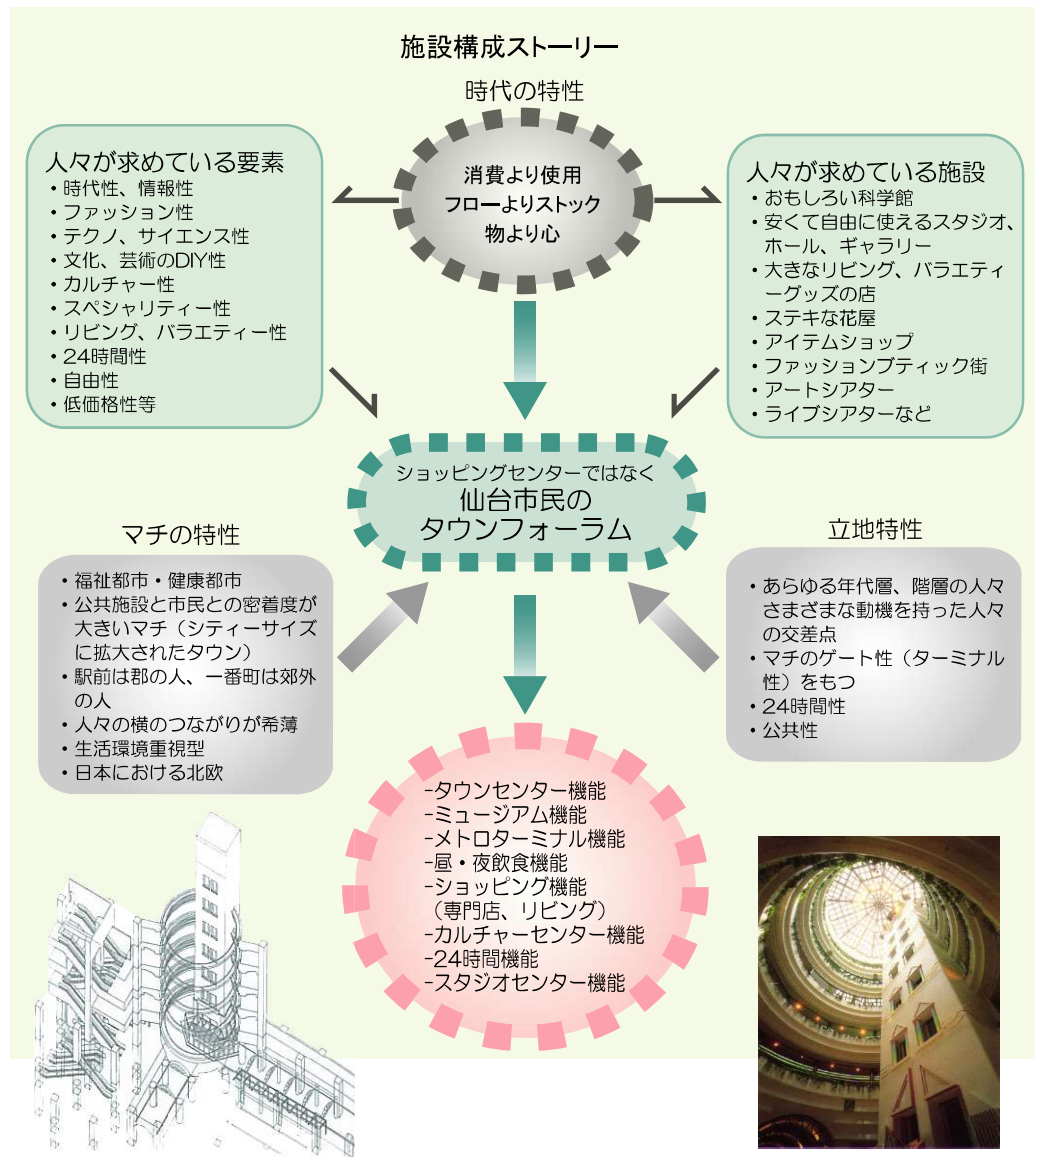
施設構成ストーリー

時代の特性

消費より使用
フローよりストック
物より心

人々が求めている要素
・時代性、情報性
・ファッション性
・テクノ、サイエンス性
・文化、芸術のDIY性
・カルチャー性
・スペシャリティー性
・リビング、バラエティー性
・24時間性
・自由性
・低価格性等

人々が求めている施設
・おもしろい科学館
・安くて自由に使えるスタジオ、ホール、ギャラリー
・大きなリビング、バラエティーグッズの店
・ステキな花屋
・アイテムショップ
・ファッションブティック街
・アートシアター
・ライブシアターなど

ショッピングセンターではなく
仙台市民の
タウンフォーラム

マチの特性
・福祉都市・健康都市
・公共施設と市民との密着度が大きいマチ（シティーサイズに拡大されたタウン）
・駅前は郡の人、一番町は郊外の人
・人々の横のつながりが希薄
・生活環境重視型
・日本における北欧

立地特性
・あらゆる年代層、階層の人々さまざまな動機を持った人々の交差点
・マチのゲート性（ターミナル性）をもつ
・24時間性
・公共性

-タウンセンター機能
-ミュージアム機能
-メトロターミナル機能
-昼・夜飲食機能
-ショッピング機能
（専門店、リビング）
-カルチャーセンター機能
-24時間機能
-スタジオセンター機能